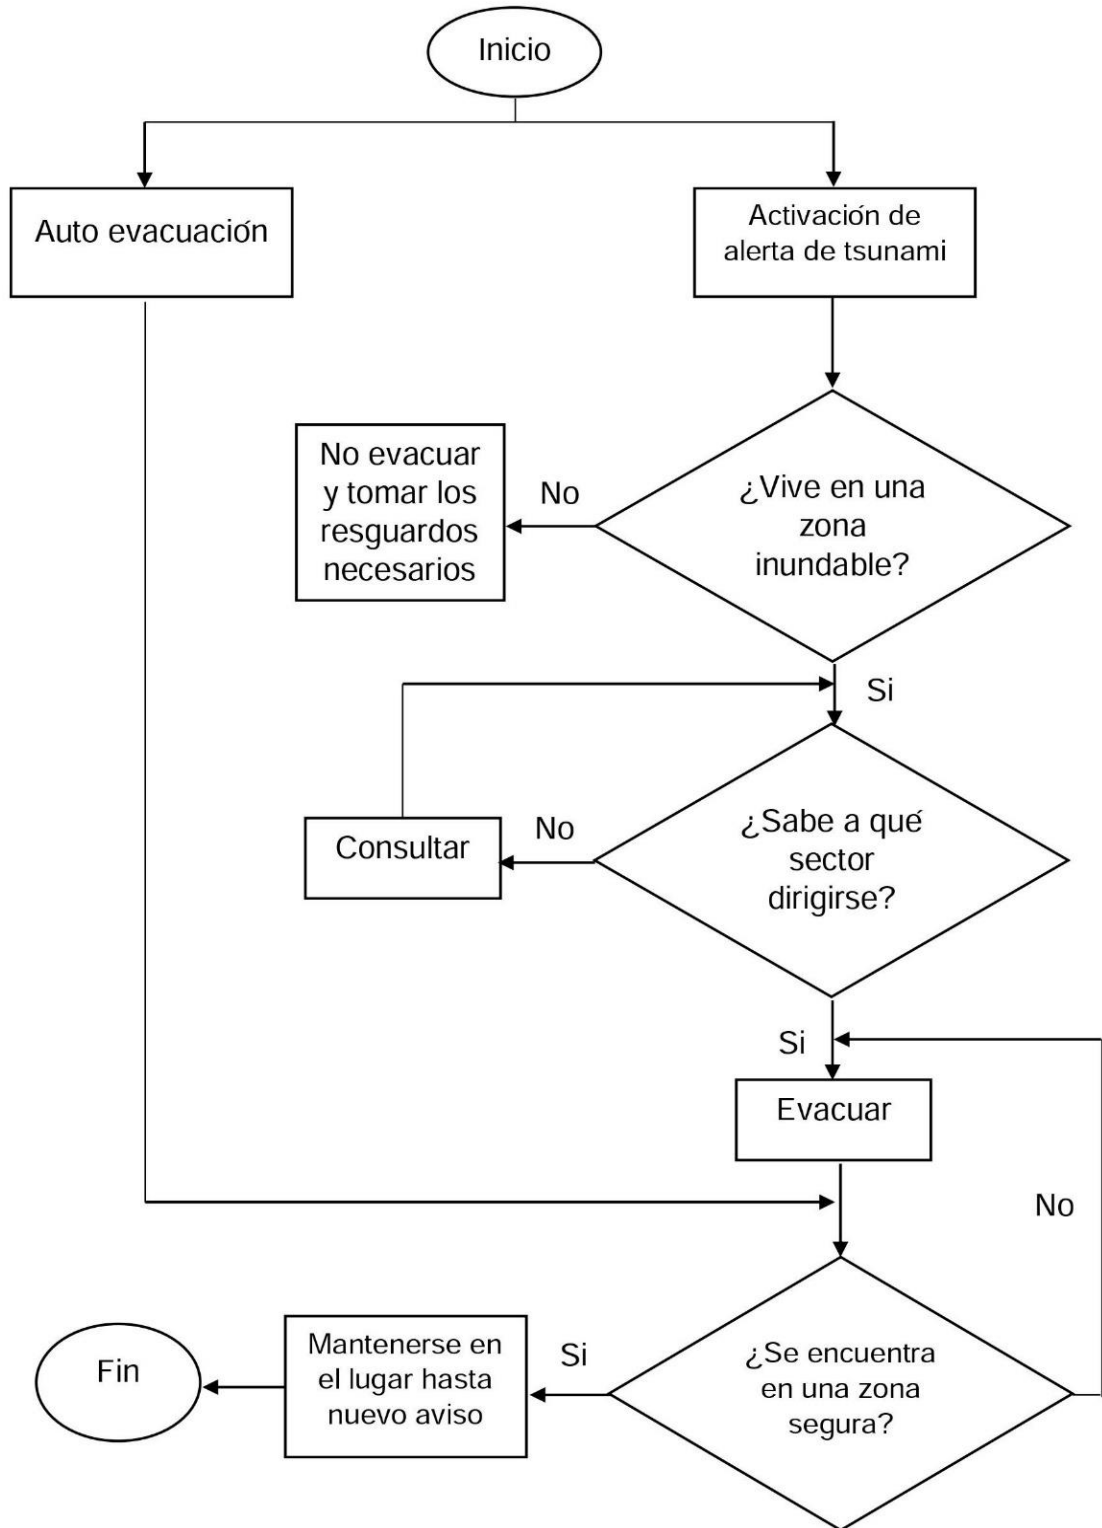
Inicio

Auto evacuación

Activación de alerta de tsunami

No evacuar y tomar los resguardos necesarios

No

¿Vive en una zona inundable?

Si

Consultar

No

¿Sabe a qué sector dirigirse?

Si

Evacuar

No

Fin

Mantenerse en el lugar hasta nuevo aviso

Si

¿Se encuentra en una zona segura?